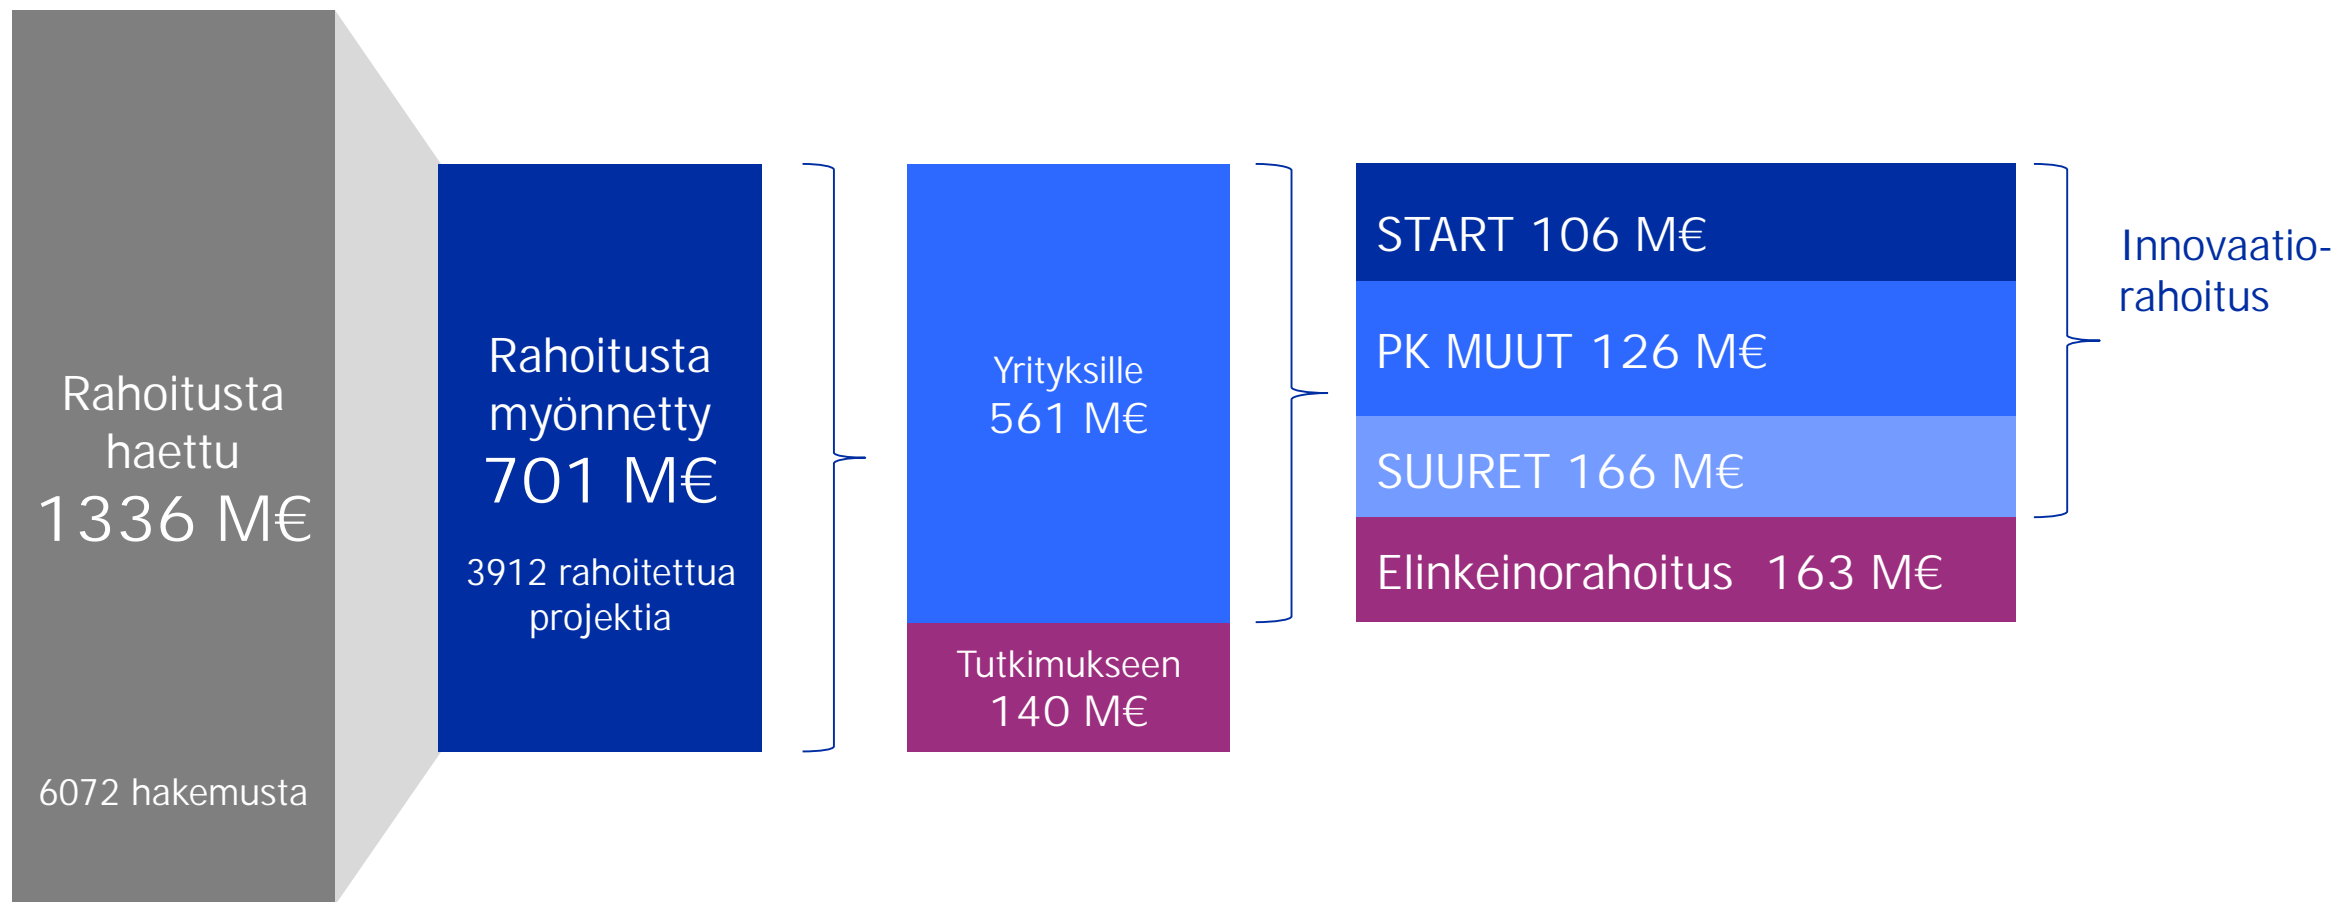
Rahoitusta haettu
1336 M€

6072 hakemusta

Rahoitusta myönnetty
701 M€

3912 rahoitettua projektia

Yrityksille
561 M€

Tutkimukseen
140 M€

START 106 M€

PK MUUT 126 M€

SUURET 166 M€

Elinkeinorahoitus 163 M€

Innovaatiorahoitus